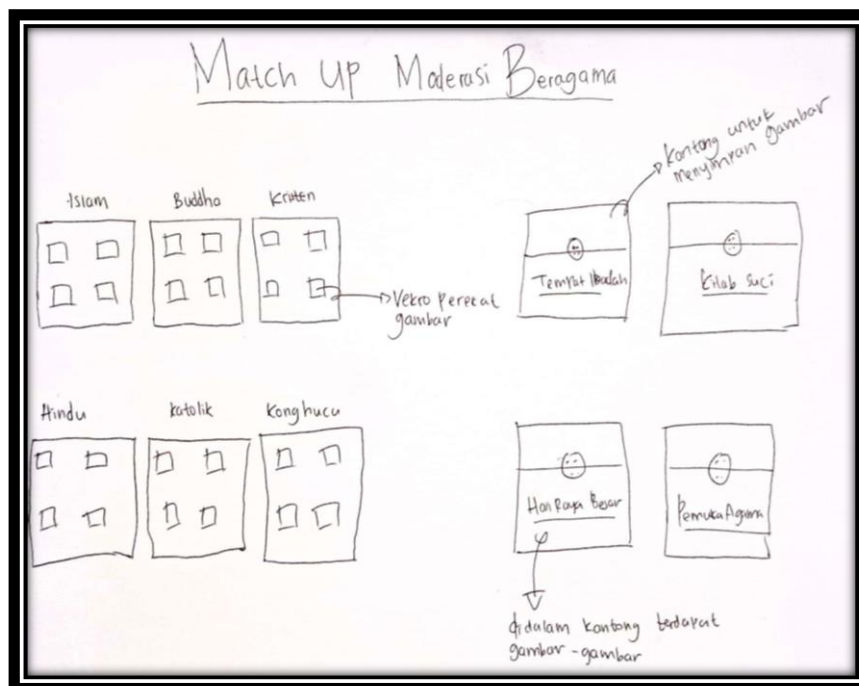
Match Up Moderasi Beragama

Kantong untuk menyimpan gambar

Islam Buddha Kristen

Vekro Perekat gambar

Tempat Ibadah

Kitab Suci

Hindu Katolik Konghucu

Hari Raya Besar

Pemuka Agama

di dalam kantong terdapat gambar-gambar